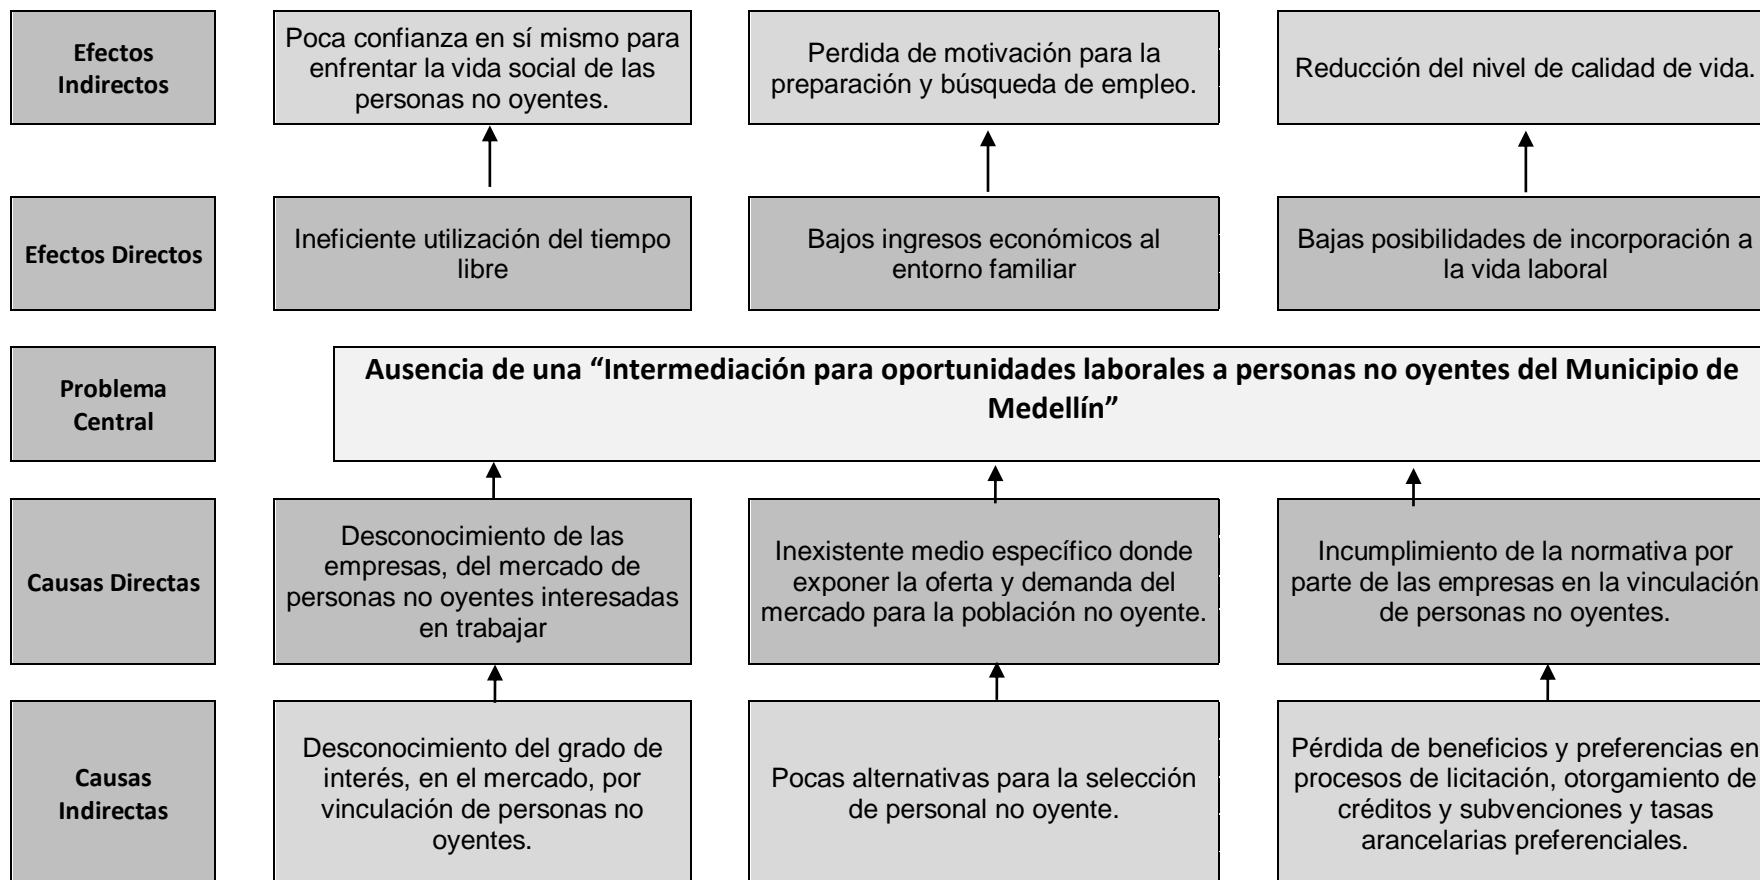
Efectos Indirectos

Poca confianza en sí mismo para enfrentar la vida social de las personas no oyentes.

Perdida de motivación para la preparación y búsqueda de empleo.

Reducción del nivel de calidad de vida.

Efectos Directos

Ineficiente utilización del tiempo libre

Bajos ingresos económicos al entorno familiar

Bajas posibilidades de incorporación a la vida laboral

Problema Central

Ausencia de una “Intermediación para oportunidades laborales a personas no oyentes del Municipio de Medellín”

Causas Directas

Desconocimiento de las empresas, del mercado de personas no oyentes interesadas en trabajar

Inexistente medio específico donde exponer la oferta y demanda del mercado para la población no oyente.

Incumplimiento de la normativa por parte de las empresas en la vinculación de personas no oyentes.

Causas Indirectas

Desconocimiento del grado de interés, en el mercado, por vinculación de personas no oyentes.

Pocas alternativas para la selección de personal no oyente.

Pérdida de beneficios y preferencias en procesos de licitación, otorgamiento de créditos y subvenciones y tasas arancelarias preferenciales.